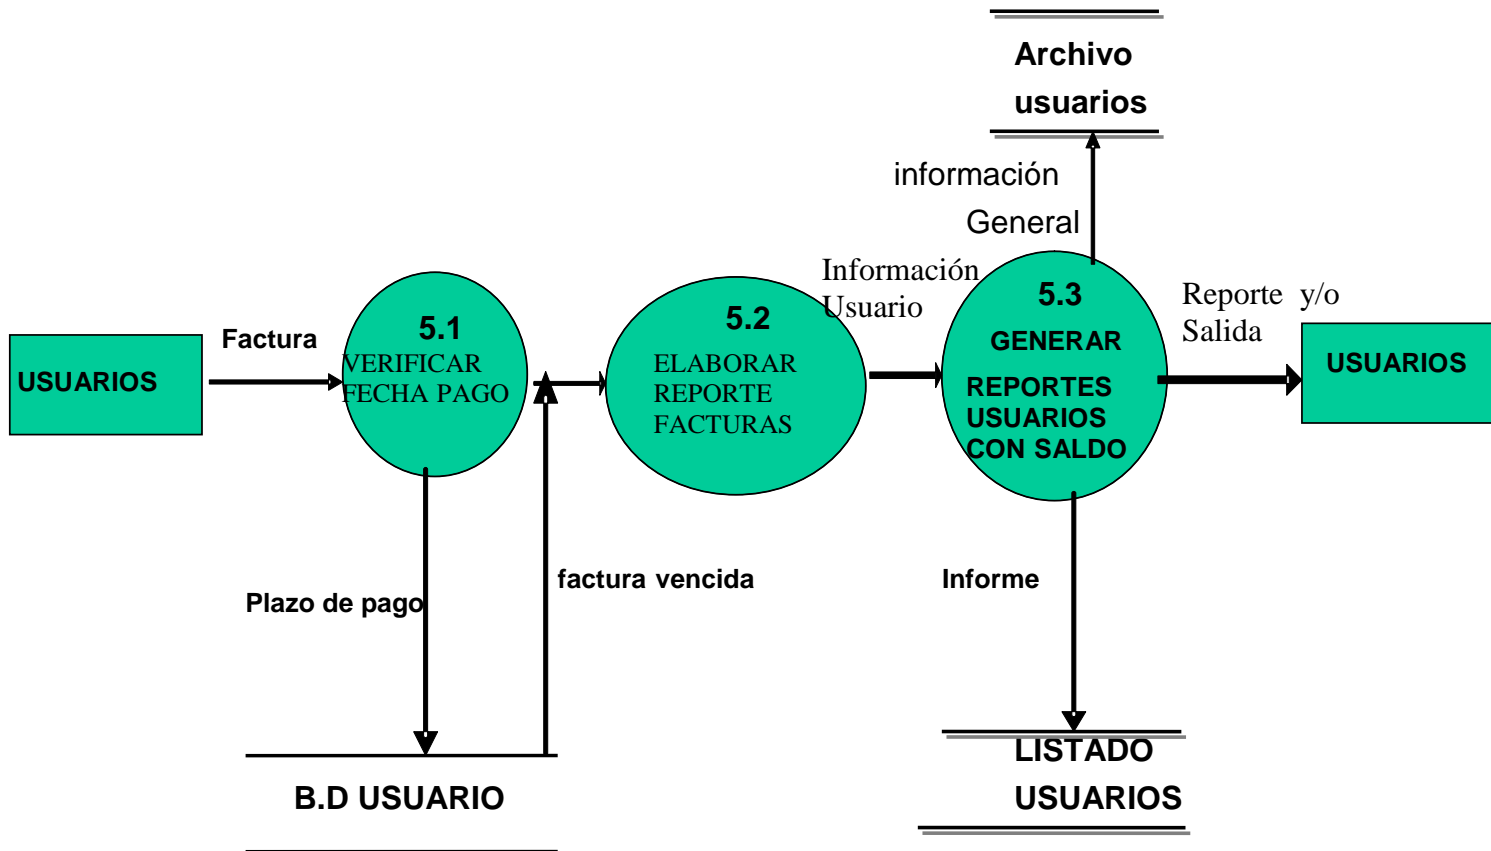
Archivo usuarios

información General

USUARIOS

Factura

5.1
VERIFICAR FECHA PAGO

5.2
ELABORAR REPORTE FACTURAS

Información Usuario

5.3
GENERAR
REPORTES USUARIOS CON SALDO

Reporte y/o Salida

USUARIOS

Plazo de pago

factura vencida

Informe

B.D USUARIO

LISTADO USUARIOS